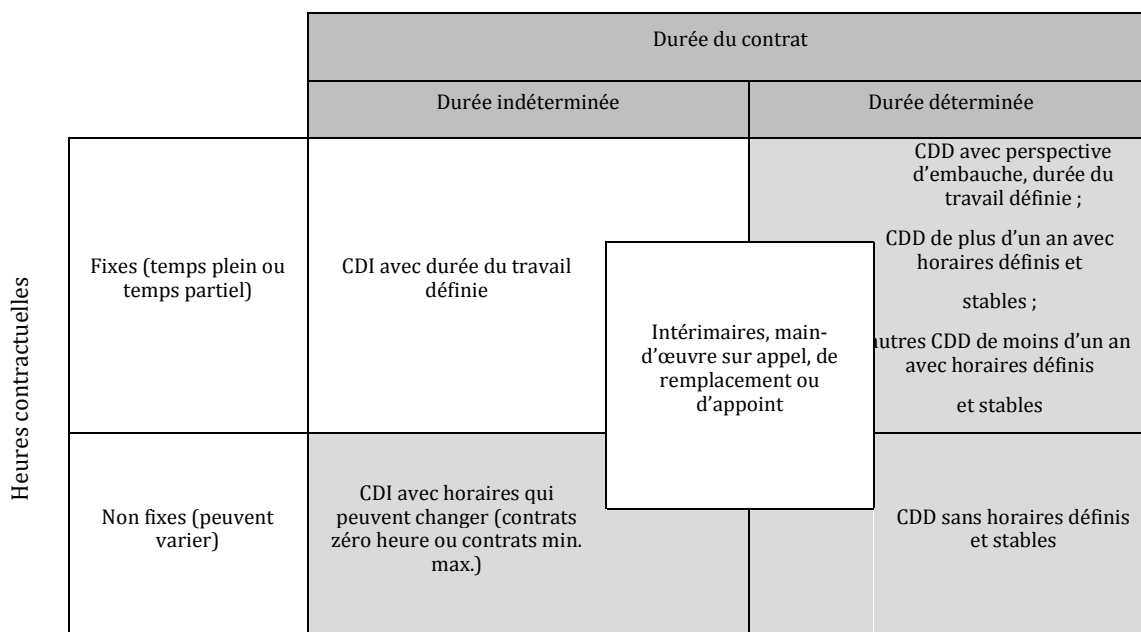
| | Durée du contrat | |
|---|---|---|
| | Durée indéterminée | Durée déterminée |
| Fixes (temps plein ou temps partiel) | CDI avec durée du travail définie | CDD avec perspective d'embauche, durée du travail définie ; CDD de plus d'un an avec horaires définis et stables ; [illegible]utres CDD de moins d'un an avec horaires définis et stables |
| Non fixes (peuvent varier) | CDI avec horaires qui peuvent changer (contrats zéro heure ou contrats min. max.) | CDD sans horaires définis et stables |

Intérimaires, main-d'œuvre sur appel, de remplacement ou d'appoint

Heures contractuelles